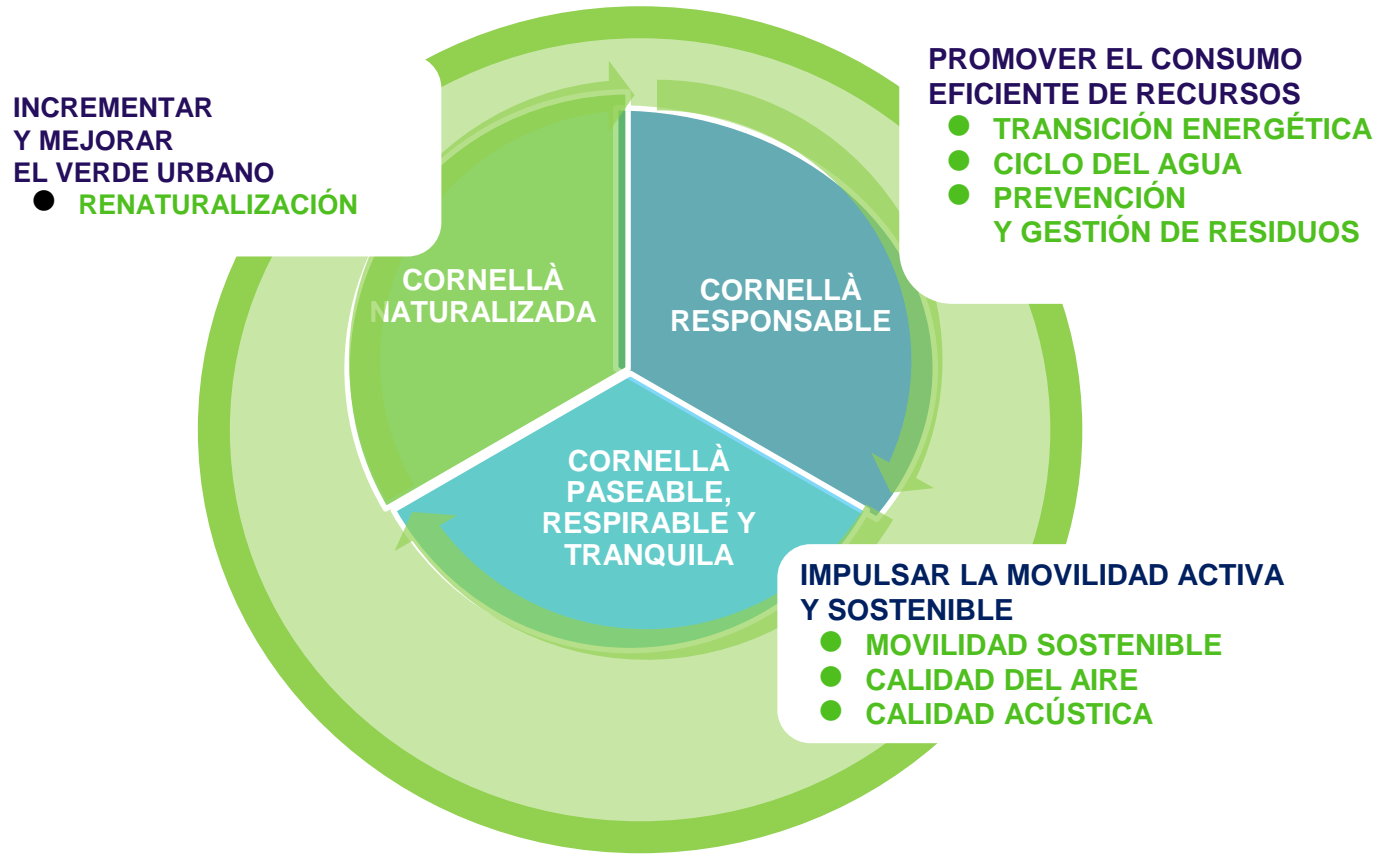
INCREMENTAR Y MEJORAR EL VERDE URBANO
- RENATURALIZACIÓN

PROMOVER EL CONSUMO EFICIENTE DE RECURSOS
- TRANSICIÓN ENERGÉTICA
- CICLO DEL AGUA
- PREVENCIÓN Y GESTIÓN DE RESIDUOS

CORNELLÀ NATURALIZADA

CORNELLÀ RESPONSABLE

CORNELLÀ PASEABLE, RESPIRABLE Y TRANQUILA

IMPULSAR LA MOVILIDAD ACTIVA Y SOSTENIBLE
- MOVILIDAD SOSTENIBLE
- CALIDAD DEL AIRE
- CALIDAD ACÚSTICA